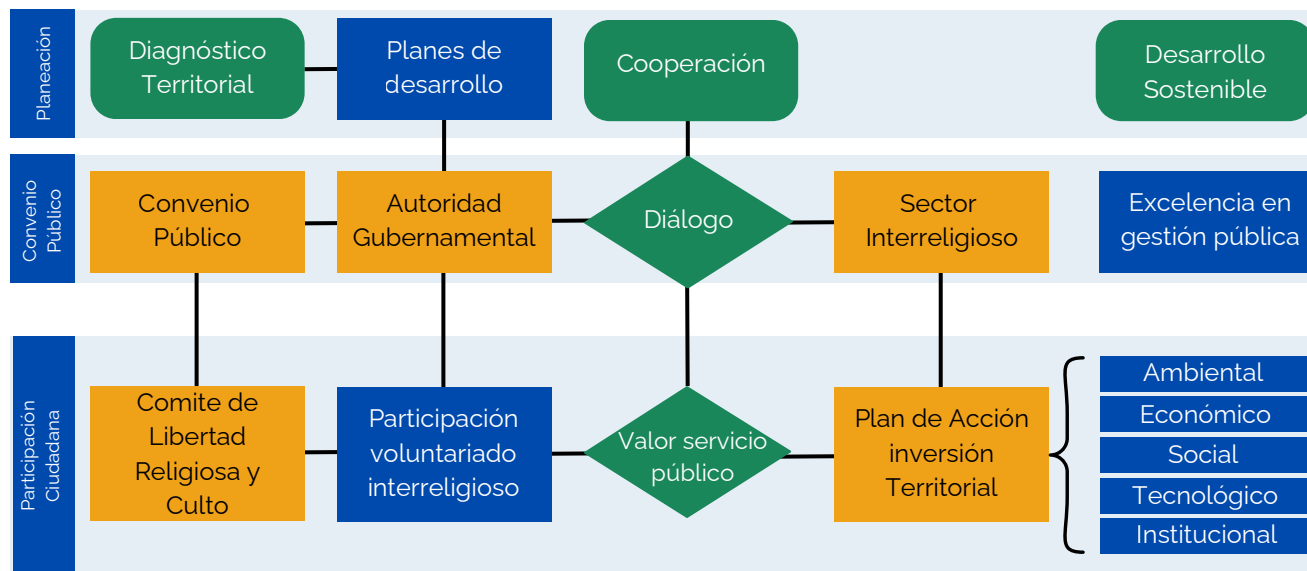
Planeación

Diagnóstico Territorial

Planes de desarrollo

Cooperación

Desarrollo Sostenible

Convenio Público

Convenio Público

Autoridad Gubernamental

Diálogo

Sector Interreligioso

Excelencia en gestión pública

Participación Ciudadana

Comite de Libertad Religiosa y Culto

Participación voluntariado interreligioso

Valor servicio público

Plan de Acción inversión Territorial

Ambiental

Económico

Social

Tecnológico

Institucional